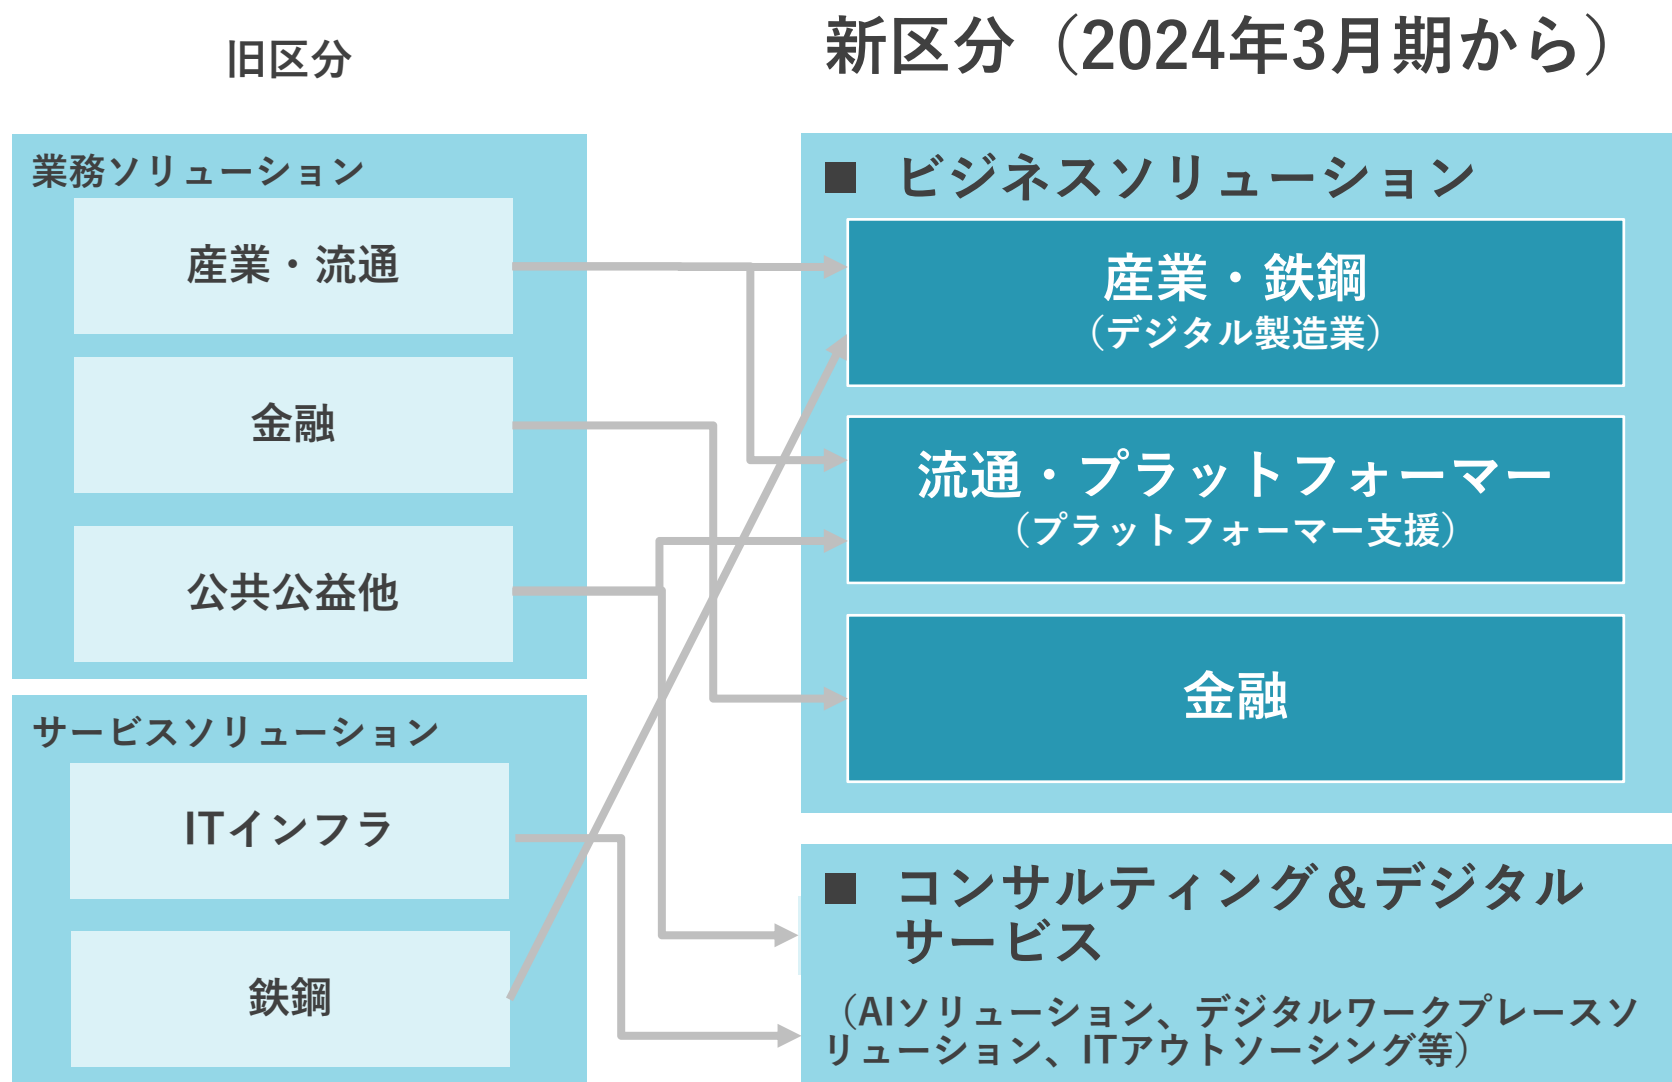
旧区分

業務ソリューション

産業・流通

金融

公共公益他

サービスソリューション

ITインフラ

鉄鋼

新区分（2024年3月期から）

■ ビジネスソリューション

産業・鉄鋼
（デジタル製造業）

流通・プラットフォーマー
（プラットフォーマー支援）

金融

■ コンサルティング＆デジタルサービス

（AIソリューション、デジタルワークプレースソリューション、ITアウトソーシング等）